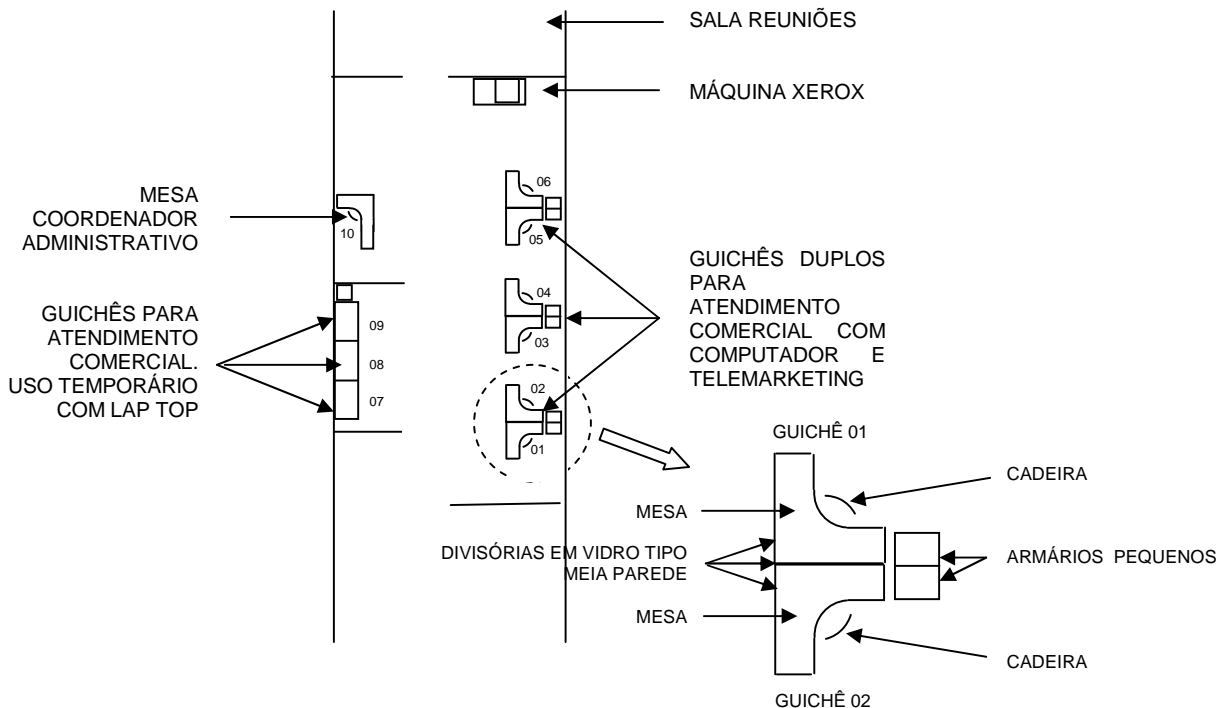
SALA REUNIÕES

MÁQUINA XEROX

MESA COORDENADOR ADMINISTRATIVO

10

06

05

04

03

02

01

GUICHÊS DUPLOS PARA ATENDIMENTO COMERCIAL COM COMPUTADOR E TELEMARKETING

GUICHÊS PARA ATENDIMENTO COMERCIAL. USO TEMPORÁRIO COM LAP TOP

09

08

07

GUICHÊ 01

CADEIRA

MESA

DIVISÓRIAS EM VIDRO TIPO MEIA PAREDE

ARMÁRIOS PEQUENOS

MESA

CADEIRA

GUICHÊ 02